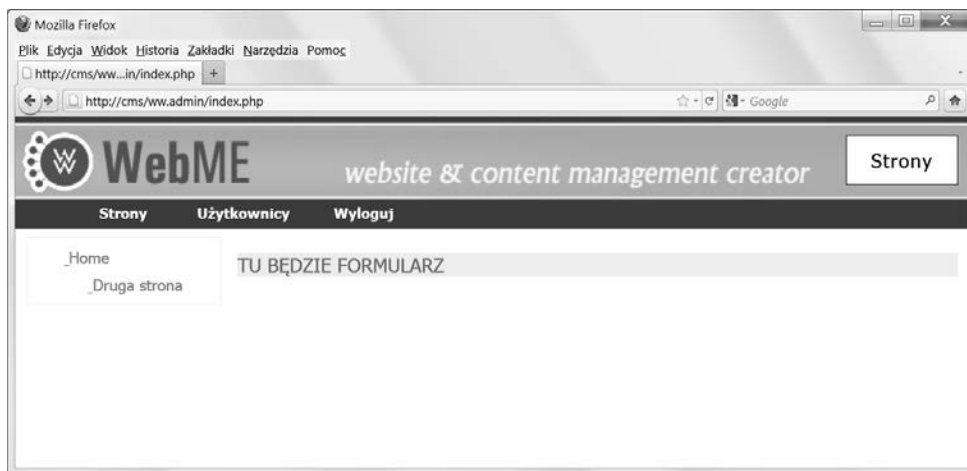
Mozilla Firefox

Plik Edycja Widok Historia Zakładki Narzędzia Pomoc

http://cms/ww...in/index.php +

http://cms/ww.admin/index.php

Google

WebME website & content management creator

Strony

Strony Użytkownicy Wyloguj

_Home

_Druga strona

TU BĘDZIE FORMULARZ